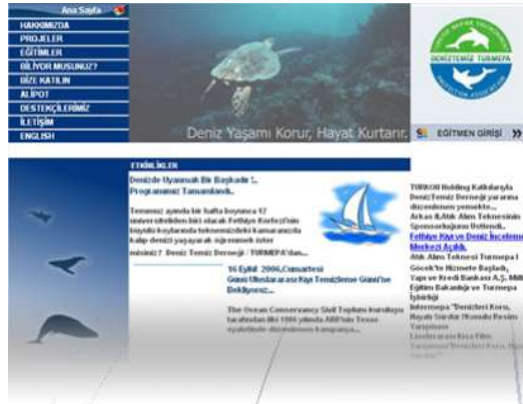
Ana Sayfa
HAKKIMIZDA
PROJELER
EĞİTİMLER
BİLİYOR MUSUNUZ?
BİZE KATILIN
ALİPOT
DESTEKÇİLERİMİZ
İLETİŞİM
ENGLISH

Deniz Yaşamı Korur, Hayat Kurtarır.

DENİZTEMİZ TURMEPA

EĞİTMEN GİRİŞİ

ETKİNLİKLER

Denizde Uyanmak Bir Başkadir !.. Programımız Tamamlandı..

Temmuz ayında bir hafta boyunca 12 üniversiteden biri olarak Fethiye Körfezi'nin büyüklü koylarında teknemizdeki kamaramızda kalıp denizi yaşayarak öğrenmek ister misiniz? Deniz Temiz Derneği / TURMEPA'dan...

16 Eylül 2006,Cumartesi Günü Uluslararası Kıyı Temizleme Günü'ne Bekliyoruz...

The Ocean Conservancy Sivil Toplum kuruluşu tarafından 1986 yılında ABD'nin Texas eyaletinde düzenlenen kampanya...

TURKON Holding Katkılarıyla Deniz Temiz Derneği yararına düzenlenen yemekte...
Arkas ile Atık Alım Teknesinin Sponsorluğunu Üstlendi..
Fethiye Kıyı ve Deniz İnceleme Merkezi Açıldı.
Atık Alım Teknesi Turmepa I Göcek'te Hizmete Başladı.
Yapı ve Kredi Bankası A.Ş. Milli Eğitim Bakanlığı ve Turmepa İşbirliği
Interımepa "Denizleri Koru, Hayatı Sürdür !"konulu Resim Yarışması
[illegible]